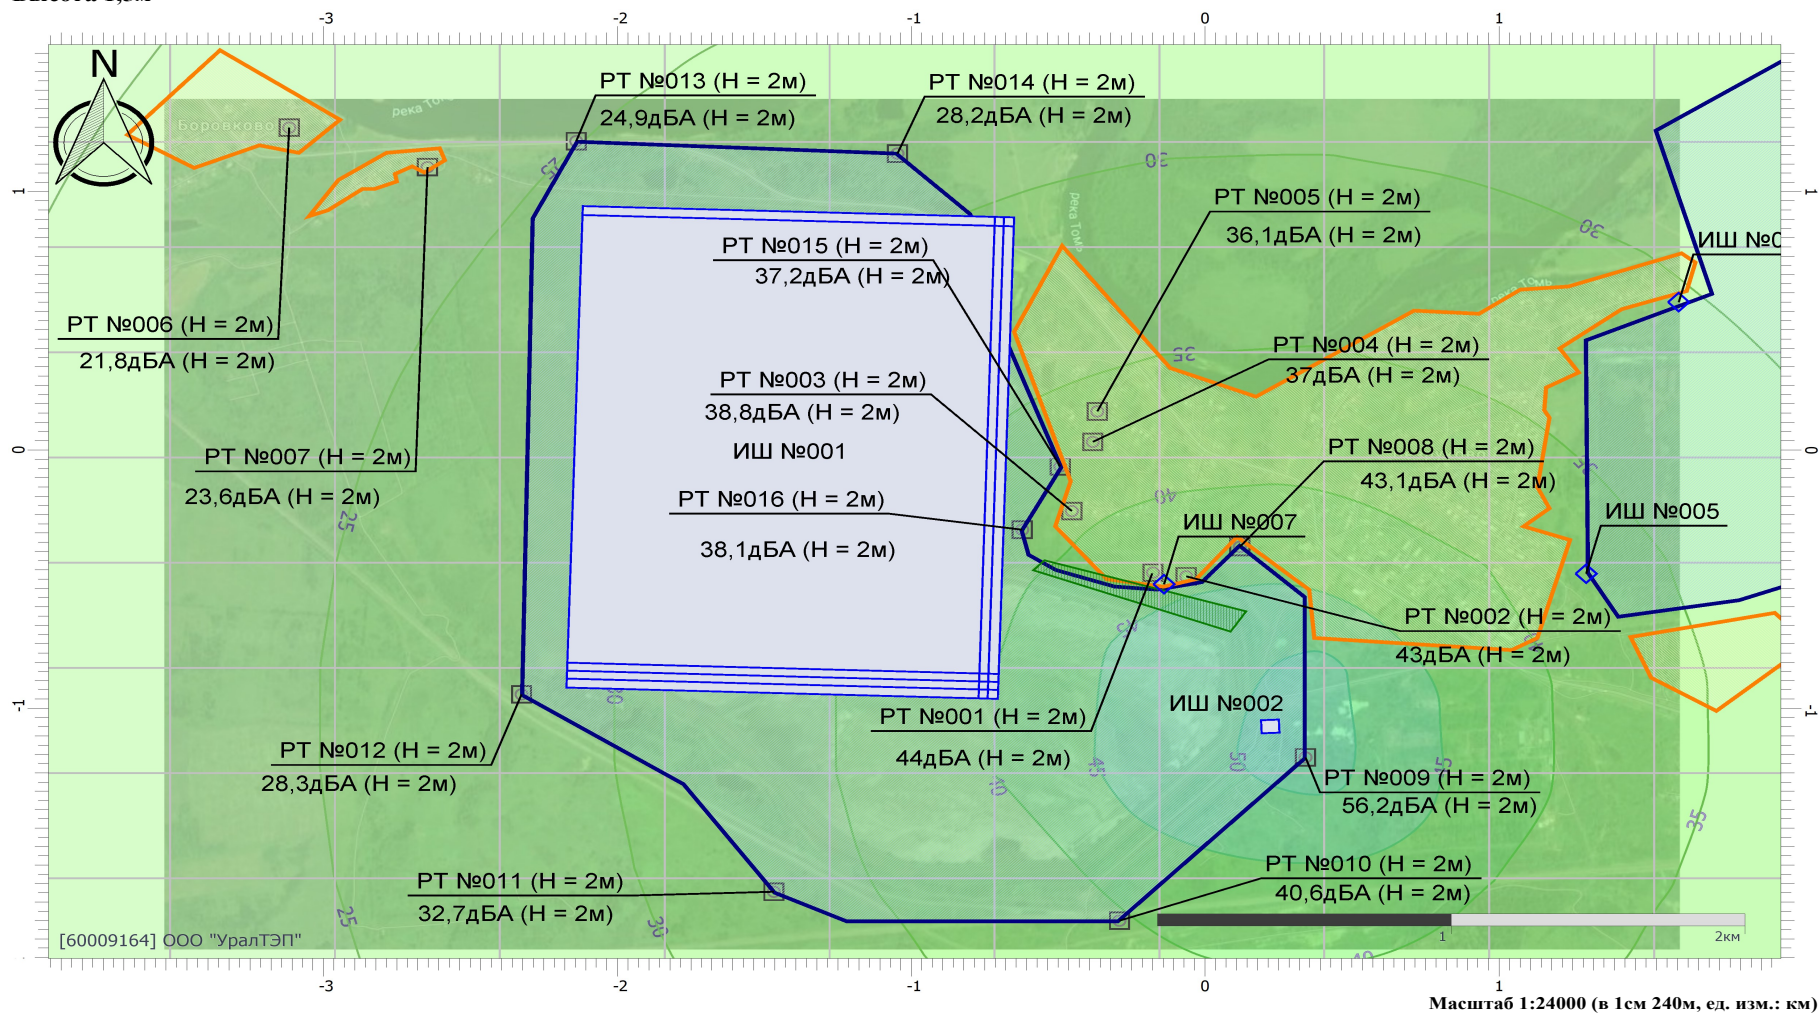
Высота 1,5м
-3 -2 -1 0 1
N
Боровково
река Томь
РТ №013 (Н = 2м)
24,9дБА (Н = 2м)
РТ №014 (Н = 2м)
28,2дБА (Н = 2м)
30
РТ №005 (Н = 2м)
36,1дБА (Н = 2м)
30
ИШ №0
РТ №015 (Н = 2м)
37,2дБА (Н = 2м)
РТ №006 (Н = 2м)
21,8дБА (Н = 2м)
РТ №004 (Н = 2м)
37дБА (Н = 2м)
РТ №003 (Н = 2м)
38,8дБА (Н = 2м)
ИШ №001
РТ №007 (Н = 2м)
23,6дБА (Н = 2м)
РТ №008 (Н = 2м)
43,1дБА (Н = 2м)
РТ №016 (Н = 2м)
38,1дБА (Н = 2м)
ИШ №007
ИШ №005
РТ №002 (Н = 2м)
43дБА (Н = 2м)
ИШ №002
РТ №001 (Н = 2м)
44дБА (Н = 2м)
РТ №012 (Н = 2м)
28,3дБА (Н = 2м)
РТ №009 (Н = 2м)
56,2дБА (Н = 2м)
РТ №010 (Н = 2м)
40,6дБА (Н = 2м)
РТ №011 (Н = 2м)
32,7дБА (Н = 2м)
1 2км
[60009164] ООО "УралТЭП"
-3 -2 -1 0 1
Масштаб 1:24000 (в 1см 240м, ед. изм.: км)